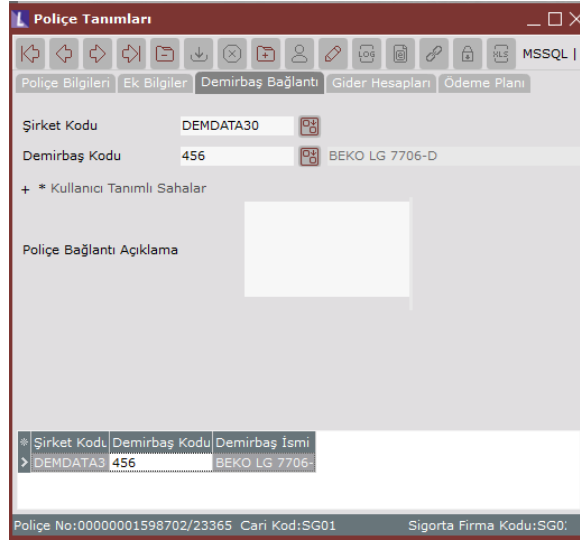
L Poliçe Tanımları

LOG XLS MSSQL |

Poliçe Bilgileri | Ek Bilgiler | Demirbaş Bağlantı | Gider Hesapları | Ödeme Planı

Şirket Kodu DEMDATA30

Demirbaş Kodu 456 BEKO LG 7706-D

+ * Kullanıcı Tanımlı Sahalar

Poliçe Bağlantı Açıklama

| Şirket Kodu | Demirbaş Kodu | Demirbaş İsmi |
|---|---|---|
| DEMDATA3 | 456 | BEKO LG 7706- |

Poliçe No:00000001598702/23365 Cari Kod:SG01 Sigorta Firma Kodu:SG0